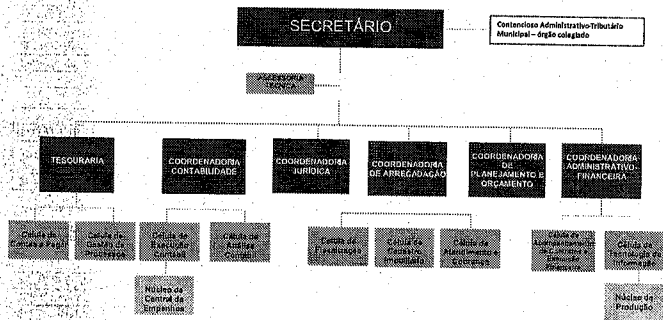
SECRETÁRIO

Contencioso Administrativo-Tributário Municipal – órgão colegiado

ASSESSORIA TÉCNICA

TESOURARIA

COORDENADORIA CONTABILIDADE

COORDENADORIA JURÍDICA

COORDENADORIA DE ARRECADAÇÃO

COORDENADORIA DE PLANEJAMENTO E ORÇAMENTO

COORDENADORIA ADMINISTRATIVO-FINANCEIRA

Célula de Contas a Pagar

Célula de Gestão de Processos

Célula de Execução Contábil

Célula de Análise Contábil

Núcleo de Controle de Empenhos

Célula de Fiscalização

Célula de Cadastro Imobiliário

Célula de Atendimento e Cobrança

Célula de Acompanhamento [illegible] Execução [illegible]

Célula de Tecnologia da Informação

Núcleo de Produção